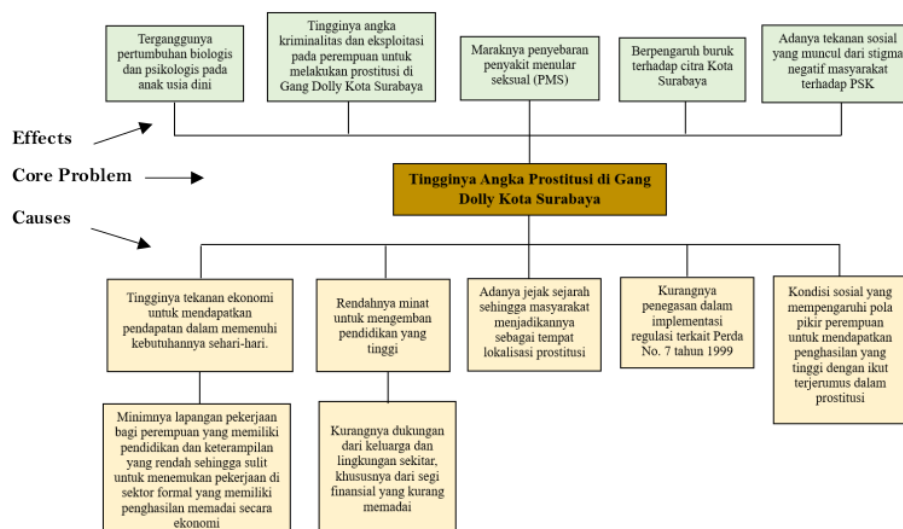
Terganggunya pertumbuhan biologis dan psikologis pada anak usia dini

Tingginya angka kriminalitas dan eksploitasi pada perempuan untuk melakukan prostitusi di Gang Dolly Kota Surabaya

Maraknya penyebaran penyakit menular seksual (PMS)

Berpengaruh buruk terhadap citra Kota Surabaya

Adanya tekanan sosial yang muncul dari stigma negatif masyarakat terhadap PSK

Effects

Core Problem

Tingginya Angka Prostitusi di Gang Dolly Kota Surabaya

Causes

Tingginya tekanan ekonomi untuk mendapatkan pendapatan dalam memenuhi kebutuhannya sehari-hari.

Rendahnya minat untuk mengemban pendidikan yang tinggi

Adanya jejak sejarah sehingga masyarakat menjadikannya sebagai tempat lokalisasi prostitusi

Kurangnya penegasan dalam implementasi regulasi terkait Perda No. 7 tahun 1999

Kondisi sosial yang mempengaruhi pola pikir perempuan untuk mendapatkan penghasilan yang tinggi dengan ikut terjerumus dalam prostitusi

Minimnya lapangan pekerjaan bagi perempuan yang memiliki pendidikan dan keterampilan yang rendah sehingga sulit untuk menemukan pekerjaan di sektor formal yang memiliki penghasilan memadai secara ekonomi

Kurangnya dukungan dari keluarga dan lingkungan sekitar, khususnya dari segi finansial yang kurang memadai